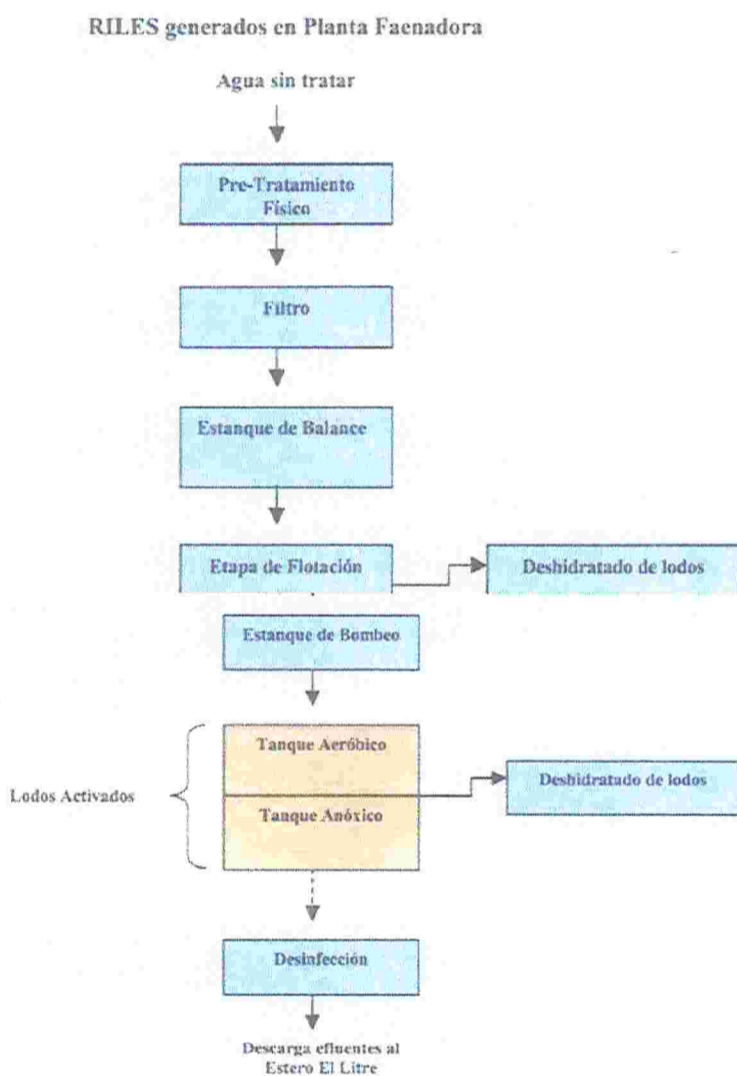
RILES generados en Planta Faenadora

Agua sin tratar

Pre-Tratamiento Físico

Filtro

Estanque de Balance

Etapa de Flotación

Deshidratado de lodos

Estanque de Bombeo

Lodos Activados

Tanque Aeróbico

Tanque Anóxico

Deshidratado de lodos

Desinfección

Descarga efluentes al Estero El Litre